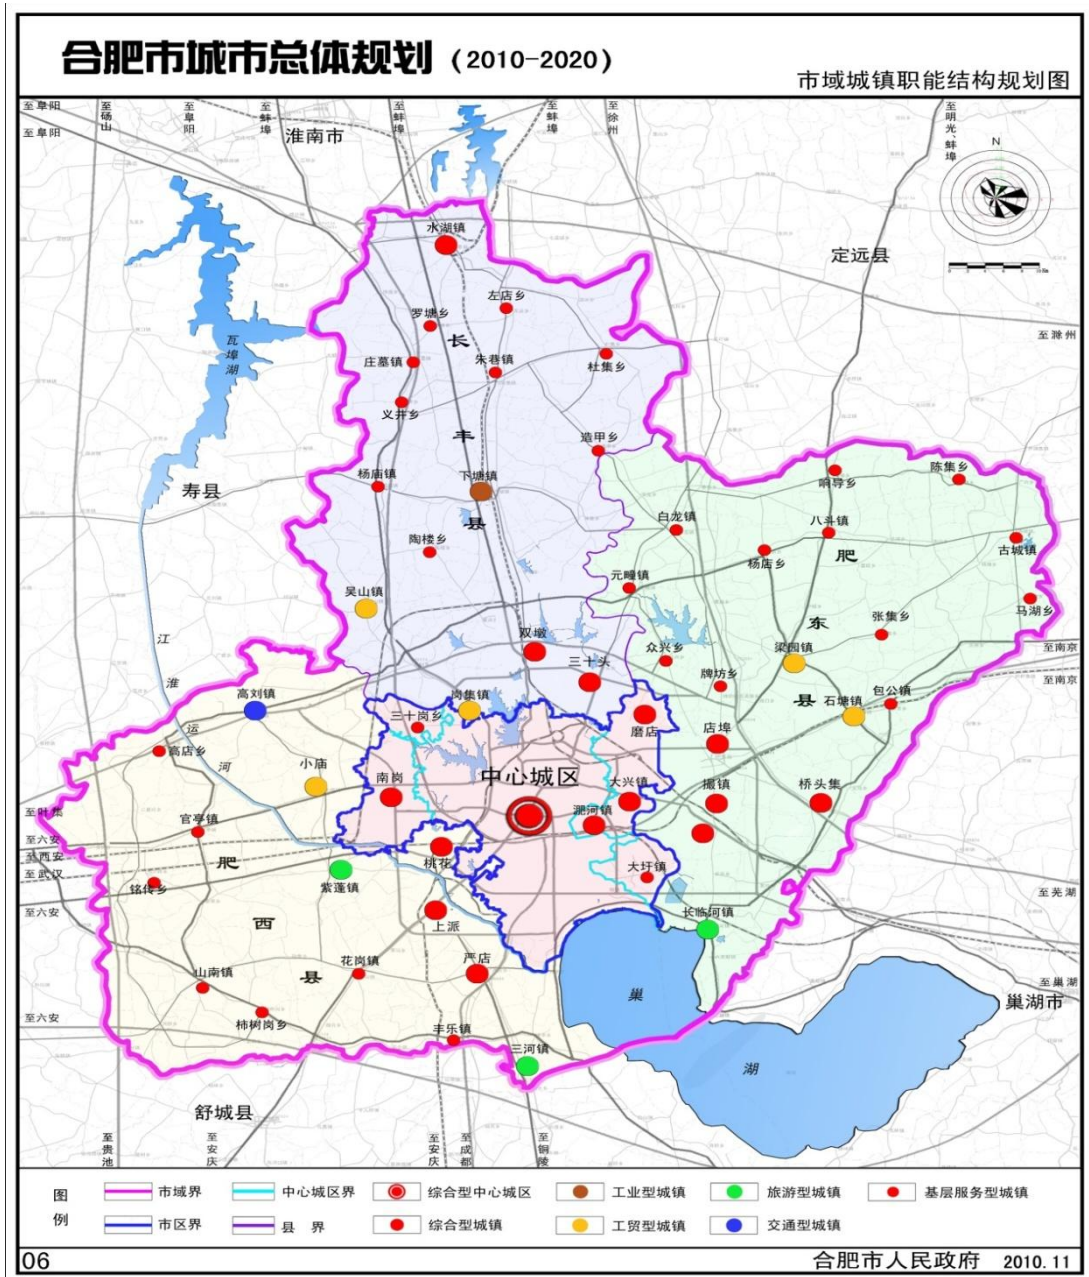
合肥市城市总体规划（2010-2020）

市域城镇职能结构规划图

至阜阳
至阜阳
至砀山
至阜阳
至蚌埠
至蚌埠
至蚌埠
至徐州
至明光、蚌埠
淮南市
N
定远县
至滁州
瓦埠湖
寿县
江
淮
运
河
水湖镇
左店乡
罗塘乡
长
庄墓镇
朱巷镇
杜集乡
义井乡
丰
造甲乡
杨庙镇
下塘镇
县
陶楼乡
吴山镇
双墩
三十头
岗集镇
三十岗乡
陈集乡
响导乡
白龙镇
八斗镇
古城镇
杨店乡
肥
元疃镇
马湖乡
张集乡
东
众兴乡
梁园镇
至南京
至南京
牌坊乡
县
石塘镇
包公镇
磨店
店埠
撮镇
桥头集
大兴镇
潮河镇
大圩镇
长临河镇
至巢湖
巢湖市
巢
湖
至叶集
至六安
至西安
至武汉
至六安
至六安
高刘镇
高店乡
小庙
南岗
中心城区
官亭镇
肥
紫蓬镇
桃花
铭传乡
西
上派
山南镇
花岗镇
严店
县
柿树岗乡
丰乐镇
三河镇
舒城县
至贵池
至安庆
至安庆
至成都
至铜陵
至芜湖

图例
市域界
中心城区界
综合型中心城区
工业型城镇
旅游型城镇
基层服务型城镇
市区界
县界
综合型城镇
工贸型城镇
交通型城镇

06
合肥市人民政府 2010.11